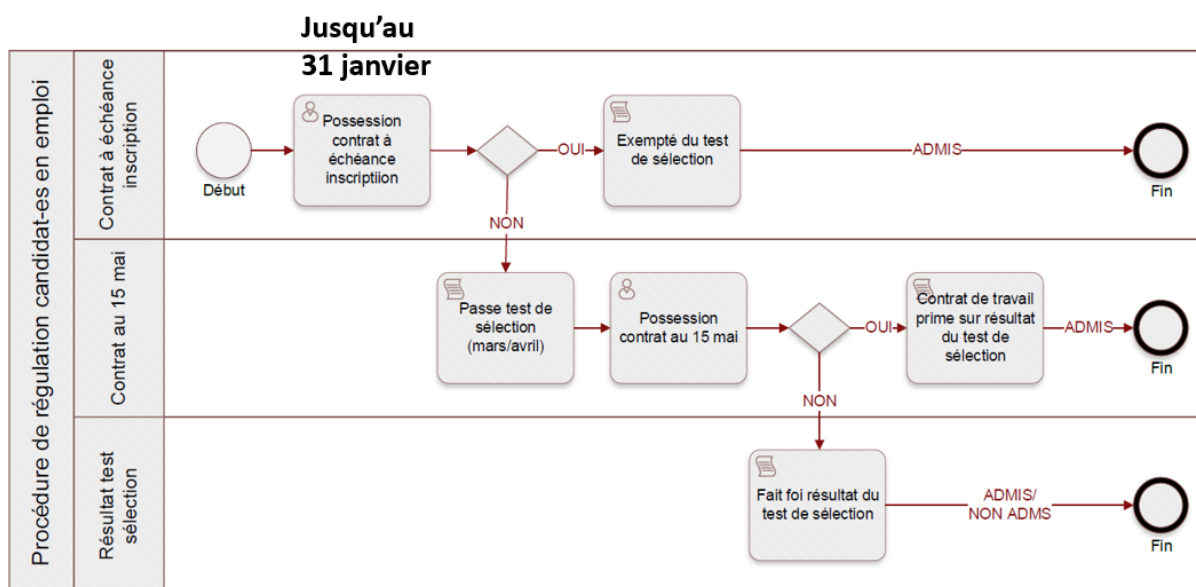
Jusqu'au
31 janvier

Procédure de régulation candidat-es en emploi

Contrat à échéance inscription

Début

Possession contrat à échéance inscriptiion

OUI

Exempté du test de sélection

ADMIS

Fin

NON

Contrat au 15 mai

Passe test de sélection (mars/avril)

Possession contrat au 15 mai

OUI

Contrat de travail prime sur résultat du test de sélection

ADMIS

Fin

NON

Résultat test sélection

Fait foi résultat du test de sélection

ADMIS/
NON ADMS

Fin